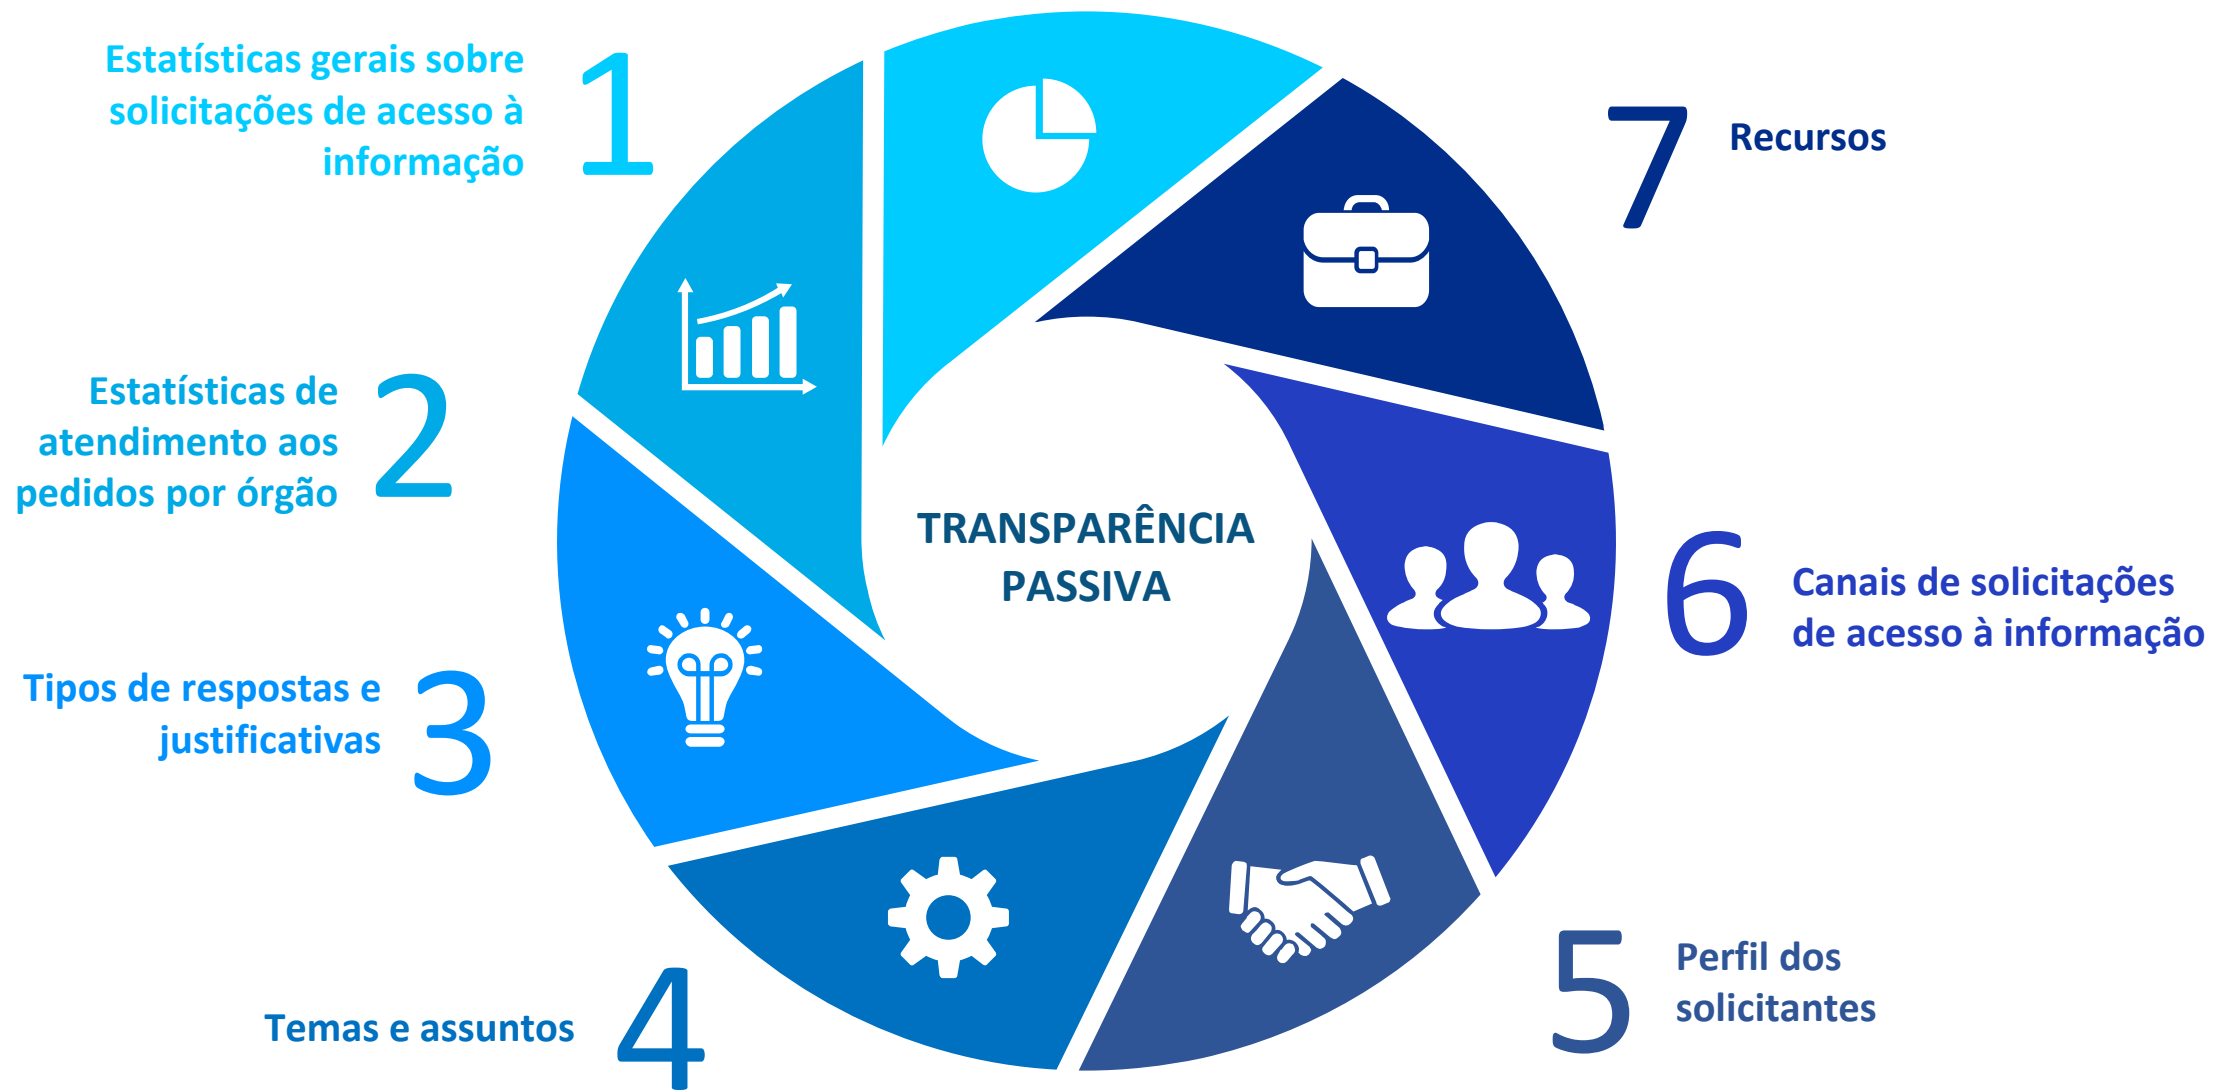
Estatísticas gerais sobre solicitações de acesso à informação 1

7 Recursos

Estatísticas de atendimento aos pedidos por órgão 2

TRANSPARÊNCIA PASSIVA

6 Canais de solicitações de acesso à informação

Tipos de respostas e justificativas 3

5 Perfil dos solicitantes

Temas e assuntos 4